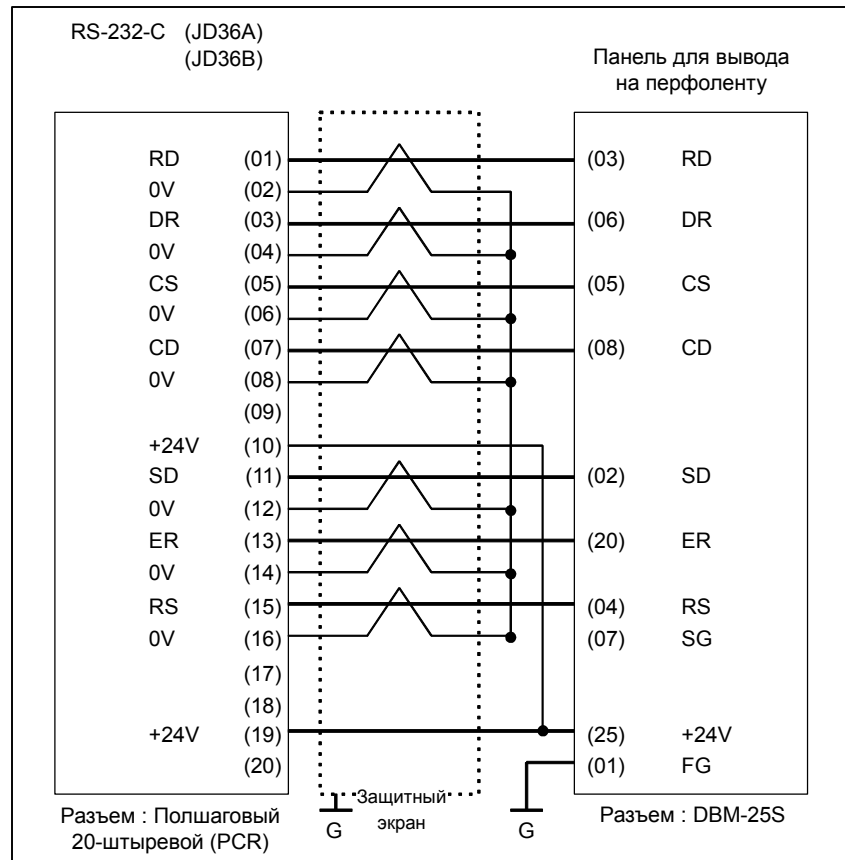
RS-232-C (JD36A)
(JD36B)

Панель для вывода на перфоленту

| | | | |
|---|---|---|---|
| RD | (01) | (03) | RD |
| 0V | (02) | | |
| DR | (03) | (06) | DR |
| 0V | (04) | | |
| CS | (05) | (05) | CS |
| 0V | (06) | | |
| CD | (07) | (08) | CD |
| 0V | (08) | | |
| | (09) | | |
| +24V | (10) | | |
| SD | (11) | (02) | SD |
| 0V | (12) | | |
| ER | (13) | (20) | ER |
| 0V | (14) | | |
| RS | (15) | (04) | RS |
| 0V | (16) | (07) | SG |
| | (17) | | |
| | (18) | | |
| +24V | (19) | (25) | +24V |
| | (20) | (01) | FG |

Защитный экран

G

G

Разъем : Полшаговый 20-штыревой (PCR)

Разъем : DBM-25S